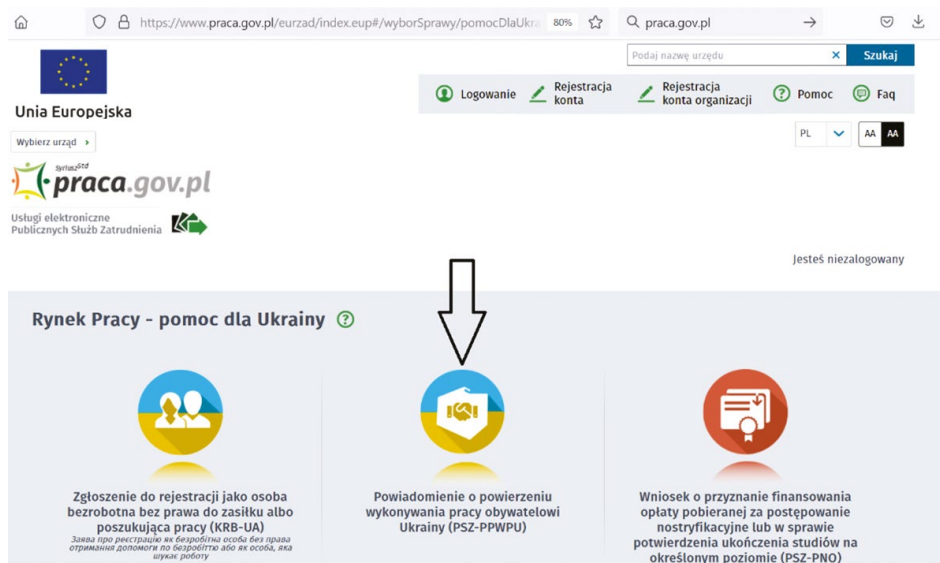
https://www.praca.gov.pl/eurzad/index.eup#/wyborSprawy/pomocDlaUkra 80% praca.gov.pl

Unia Europejska

Wybierz urząd

Syriusz$^{Std}$ praca.gov.pl

Usługi elektroniczne Publicznych Służb Zatrudnienia

Podaj nazwę urzędu × Szukaj

Logowanie Rejestracja konta Rejestracja konta organizacji Pomoc Faq

PL AA AA

Jesteś niezalogowany

Rynek Pracy - pomoc dla Ukrainy

Zgłoszenie do rejestracji jako osoba bezrobotna bez prawa do zasiłku albo poszukująca pracy (KRB-UA)
Заява про реєстрацію як безробітна особа без права отримання допомоги по безробіттю або як особа, яка шукає роботу

Powiadomienie o powierzeniu wykonywania pracy obywatelowi Ukrainy (PSZ-PPWPU)

Wniosek o przyznanie finansowania opłaty pobieranej za postępowanie nostryfikacyjne lub w sprawie potwierdzenia ukończenia studiów na określonym poziomie (PSZ-PNO)